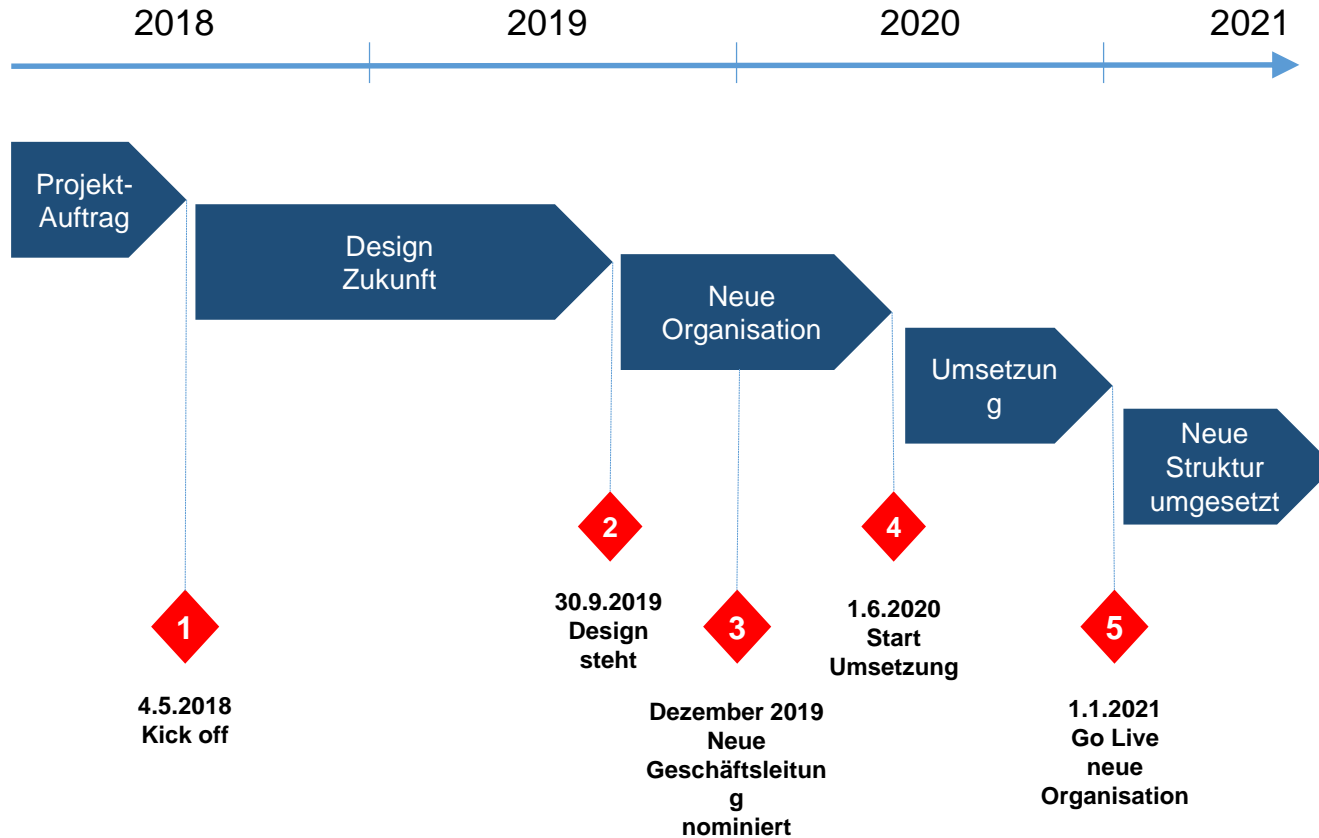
2018 2019 2020 2021

Projekt-Auftrag

Design Zukunft

Neue Organisation

Umsetzun g

Neue Struktur umgesetzt

1
4.5.2018
Kick off

2
30.9.2019
Design steht

3
Dezember 2019
Neue Geschäftsleitun g nominiert

4
1.6.2020
Start Umsetzung

5
1.1.2021
Go Live neue Organisation